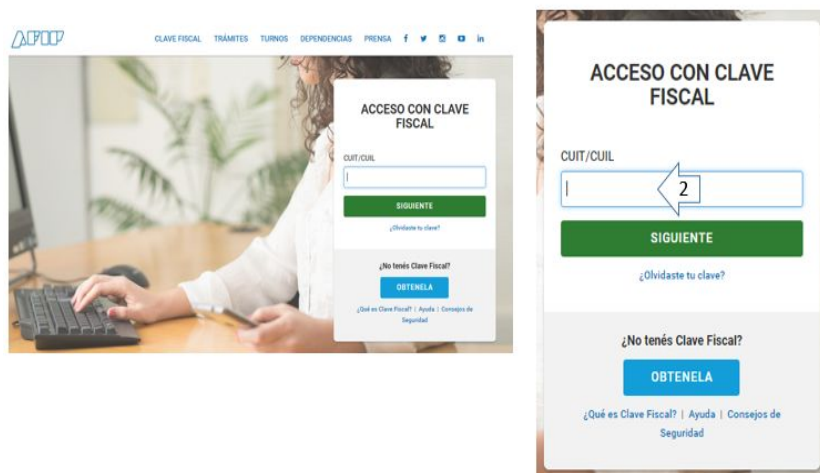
AFIP

CLAVE FISCAL TRÁMITES TURNOS DEPENDENCIAS PRENSA

ACCESO CON CLAVE FISCAL

CUIT/CUIL

SIGUIENTE

¿Olvidaste tu clave?

¿No tenés Clave Fiscal?

OBTENELA

¿Qué es Clave Fiscal? | Ayuda | Consejos de Seguridad

ACCESO CON CLAVE FISCAL

CUIT/CUIL

2

SIGUIENTE

¿Olvidaste tu clave?

¿No tenés Clave Fiscal?

OBTENELA

¿Qué es Clave Fiscal? | Ayuda | Consejos de Seguridad